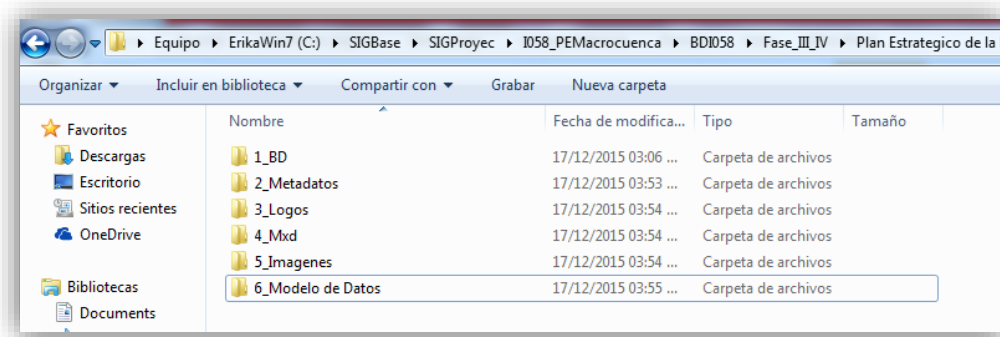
▸ Equipo ▸ ErikaWin7 (C:) ▸ SIGBase ▸ SIGProyec ▸ I058_PEMacrocuenca ▸ BDI058 ▸ Fase_III_IV ▸ Plan Estrategico de la

Organizar ▾ Incluir en biblioteca ▾ Compartir con ▾ Grabar Nueva carpeta

Favoritos
Descargas
Escritorio
Sitios recientes
OneDrive

Bibliotecas
Documents

| Nombre | Fecha de modifica... | Tipo | Tamaño |
|---|---|---|---|
| 1_BD | 17/12/2015 03:06 ... | Carpeta de archivos | |
| 2_Metadatos | 17/12/2015 03:53 ... | Carpeta de archivos | |
| 3_Logos | 17/12/2015 03:54 ... | Carpeta de archivos | |
| 4_Mxd | 17/12/2015 03:54 ... | Carpeta de archivos | |
| 5_Imagenes | 17/12/2015 03:54 ... | Carpeta de archivos | |
| 6_Modelo de Datos | 17/12/2015 03:55 ... | Carpeta de archivos | |